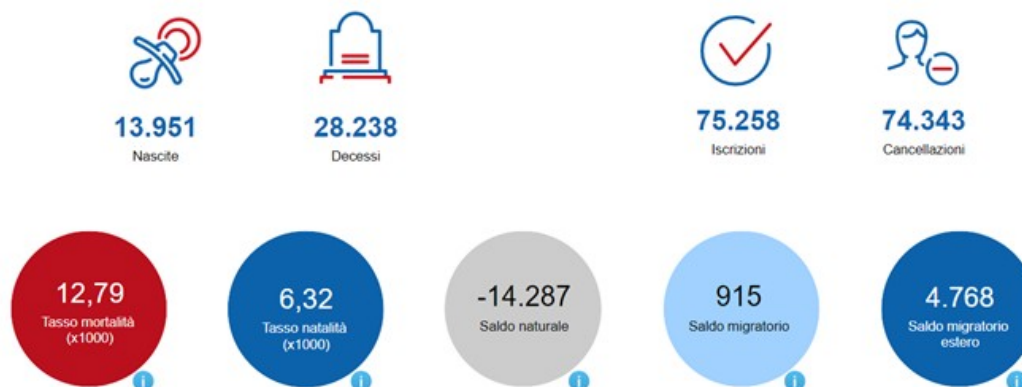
13.951
Nascite

28.238
Decessi

75.258
Iscrizioni

74.343
Cancellazioni

12,79
Tasso mortalità (x1000)

6,32
Tasso natalità (x1000)

-14.287
Saldo naturale

915
Saldo migratorio

4.768
Saldo migratorio estero